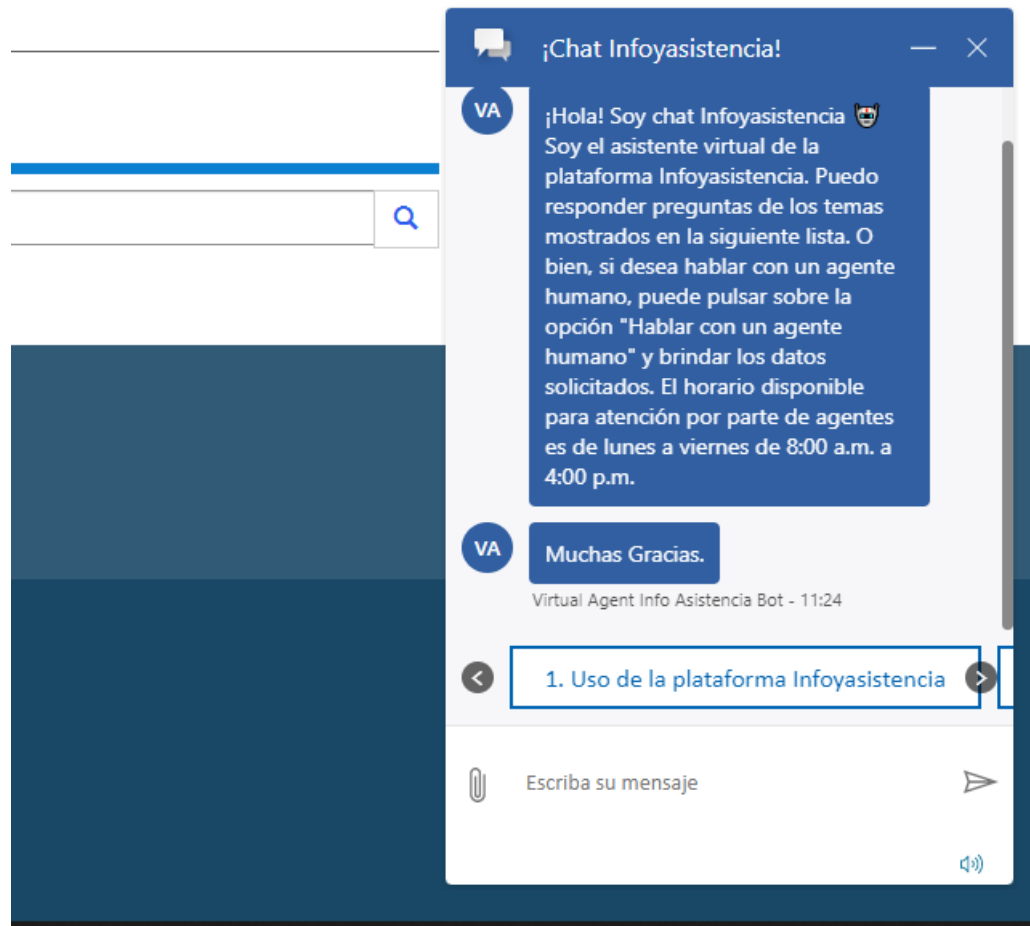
¡Chat Infoyasistencia!

VA

¡Hola! Soy chat Infoyasistencia 🤖 Soy el asistente virtual de la plataforma Infoyasistencia. Puedo responder preguntas de los temas mostrados en la siguiente lista. O bien, si desea hablar con un agente humano, puede pulsar sobre la opción "Hablar con un agente humano" y brindar los datos solicitados. El horario disponible para atención por parte de agentes es de lunes a viernes de 8:00 a.m. a 4:00 p.m.

VA

Muchas Gracias.

Virtual Agent Info Asistencia Bot - 11:24

1. Uso de la plataforma Infoyasistencia

Escriba su mensaje